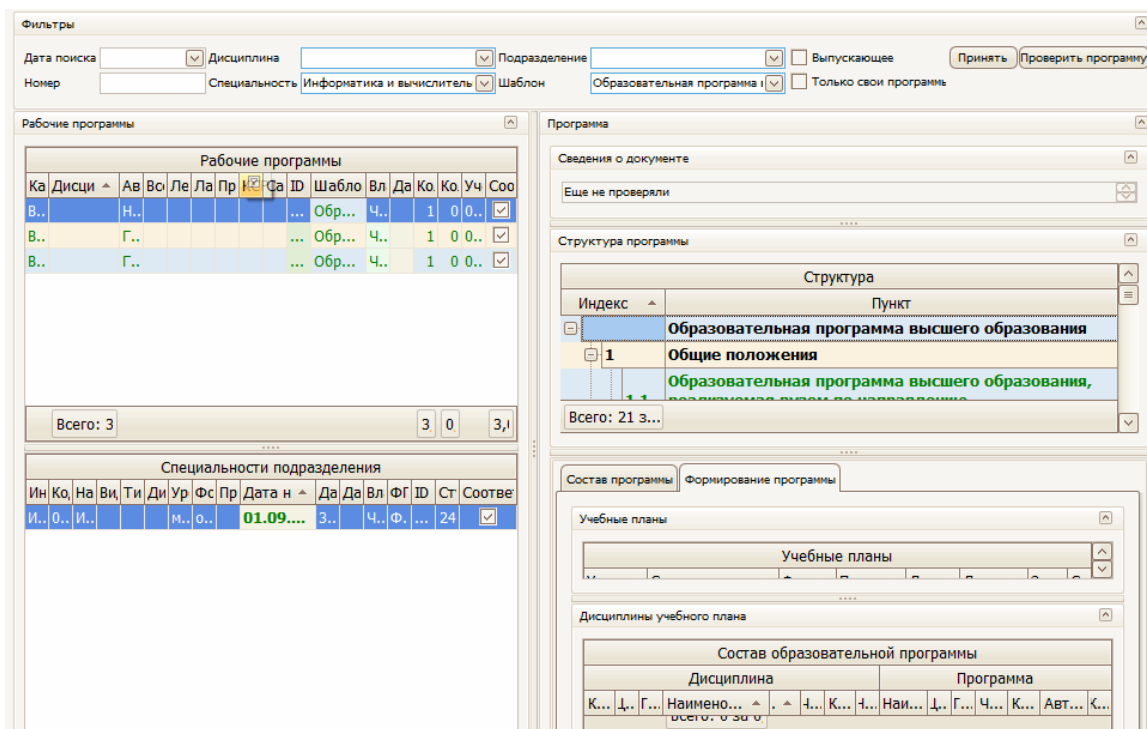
Фильтры

Дата поиска | Дисциплина | Подразделение | Выпускающее | Принять | Проверить программу

Номер | Специальность Информатика и вычислитель | Шаблон Образовательная программа | Только свои программы

Рабочие программы

Рабочие программы

| Ка | Дисци | Ав | Вс | Ле | Ла | Пр | К | Са | ID | Шабло | Вл | Да | Ко | Ко | Уч | Соо |
|---|---|---|---|---|---|---|---|---|---|---|---|---|---|---|---|---|
| В.. | | Н.. | | | | | | | ... | Обр... | Ч.. | | 1 | 0 | 0.. | ☑ |
| В.. | | Г.. | | | | | | | ... | Обр... | Ч.. | | 1 | 0 | 0.. | ☑ |
| В.. | | Г.. | | | | | | | ... | Обр... | Ч.. | | 1 | 0 | 0.. | ☑ |

Всего: 3 | 3 | 0 | 3,

Специальности подразделения

| Ин | Ко | На | Ви | Ти | Ди | Ур | Фс | Пр | Дата н | Да | Да | Вл | ФГ | ID | Ст | Соотве |
|---|---|---|---|---|---|---|---|---|---|---|---|---|---|---|---|---|
| И.. | 0.. | И.. | | | | м.. | о.. | | 01.09.... | З.. | | Ч.. | Ф. | ... | 24 | ☑ |

Программа

Сведения о документе

Еще не проверяли

Структура программы

Структура

| Индекс | Пункт |
|---|---|
| | Образовательная программа высшего образования |
| 1 | Общие положения |
| 1.1 | Образовательная программа высшего образования, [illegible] |

Всего: 21 з...

Состав программы | Формирование программы

Учебные планы

Учебные планы

Дисциплины учебного плана

Состав образовательной программы

Дисциплина | Программа

К... | Д... | Г... | Наимено... | ... | Ч... | К... | Н... | Наи... | Д... | Г... | Ч... | К... | Авт... | К...

Всего: 0 за 0